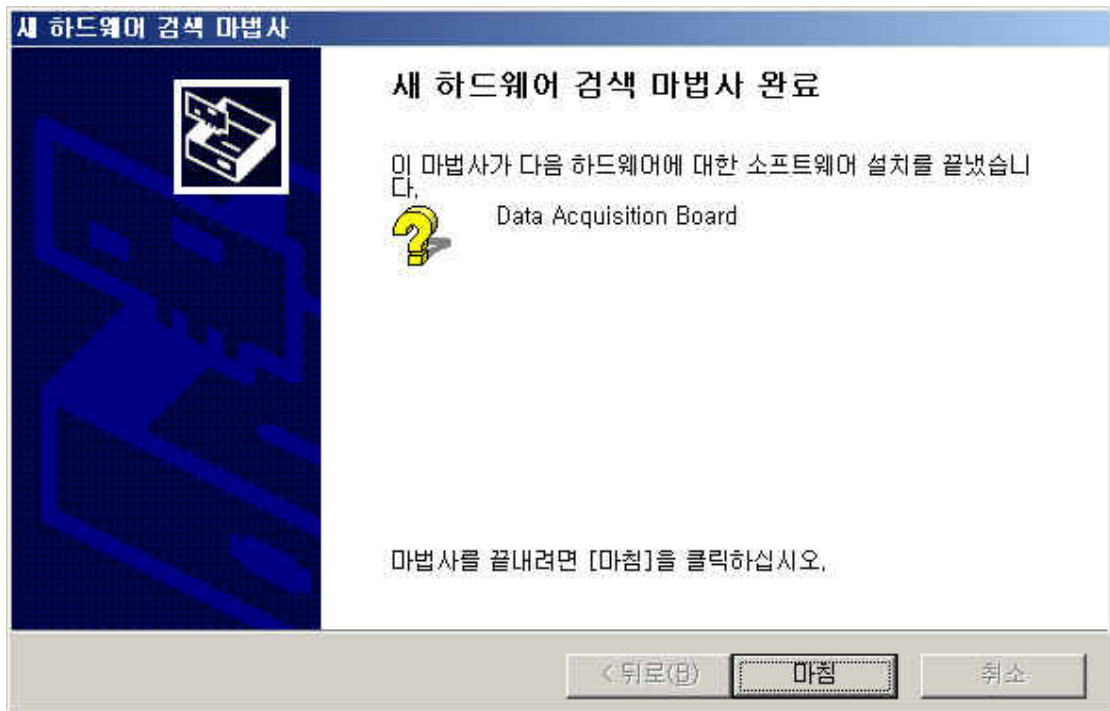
새 하드웨어 검색 마법사

새 하드웨어 검색 마법사 완료

이 마법사가 다음 하드웨어에 대한 소프트웨어 설치를 끝냈습니다.

Data Acquisition Board

마법사를 끝내려면 [마침]을 클릭하십시오.

< 뒤로(B)
마침
취소